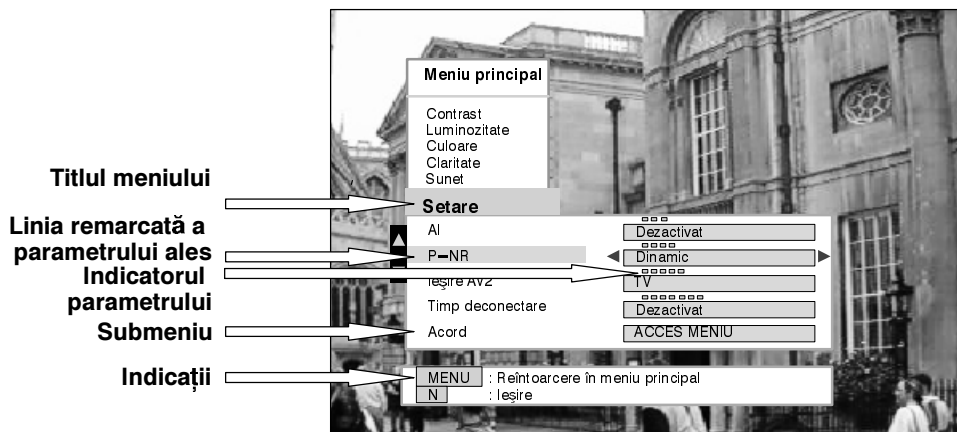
Titlul meniului

Linia remarcată a parametrului ales

Indicatorul parametrului

Submeniu

Indicații

Meniu principal

Contrast
Luminozitate
Culoare
Claritate
Sunet

Setare

AI
Dezactivat

P–NR
Dinamic

Ieșire AV2
TV

Timp deconectare
Dezactivat

Acord
ACCES MENIU

MENU : Reîntoarcere în meniu principal
N : Ieșire